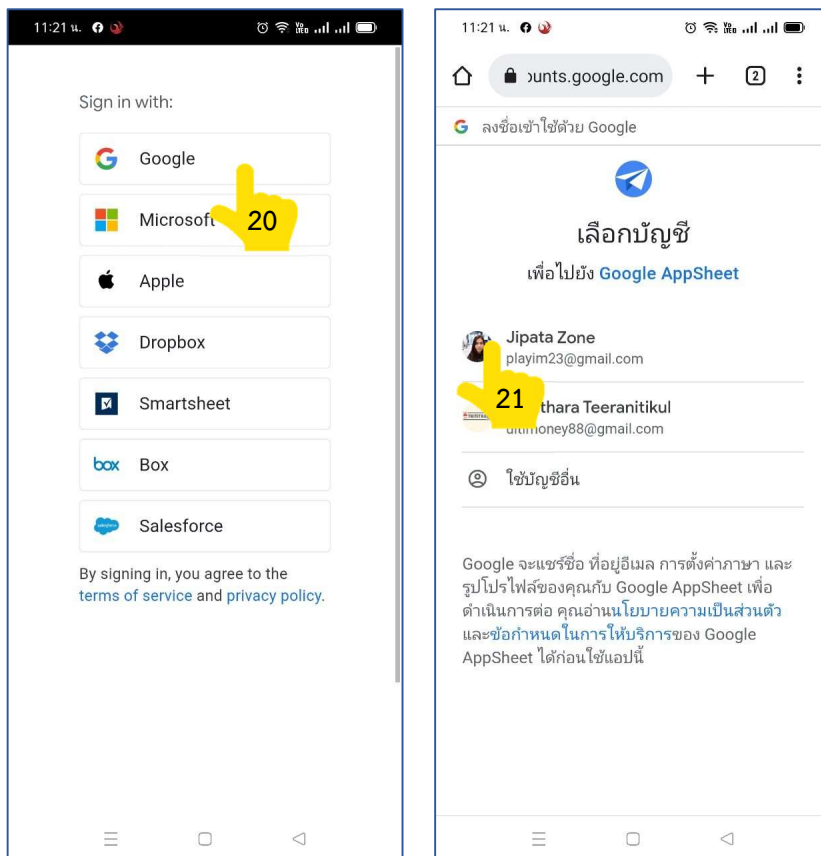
11:21 น.

Sign in with:

Google

Microsoft

20

Apple

Dropbox

Smartsheet

box Box

Salesforce

By signing in, you agree to the terms of service and privacy policy.

11:21 น.

ounts.google.com

2

ลงชื่อเข้าใช้ด้วย Google

เลือกบัญชี

เพื่อไปยัง Google AppSheet

Jipata Zone
playim23@gmail.com

21

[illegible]thara Teeranitikul
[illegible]money88@gmail.com

ใช้บัญชีอื่น

Google จะแชร์ชื่อ ที่อยู่อีเมล การตั้งค่าภาษา และรูปโปรไฟล์ของคุณกับ Google AppSheet เพื่อดำเนินการต่อ คุณอ่านนโยบายความเป็นส่วนตัวและข้อกำหนดในการให้บริการของ Google AppSheet ได้ก่อนใช้แอปนี้